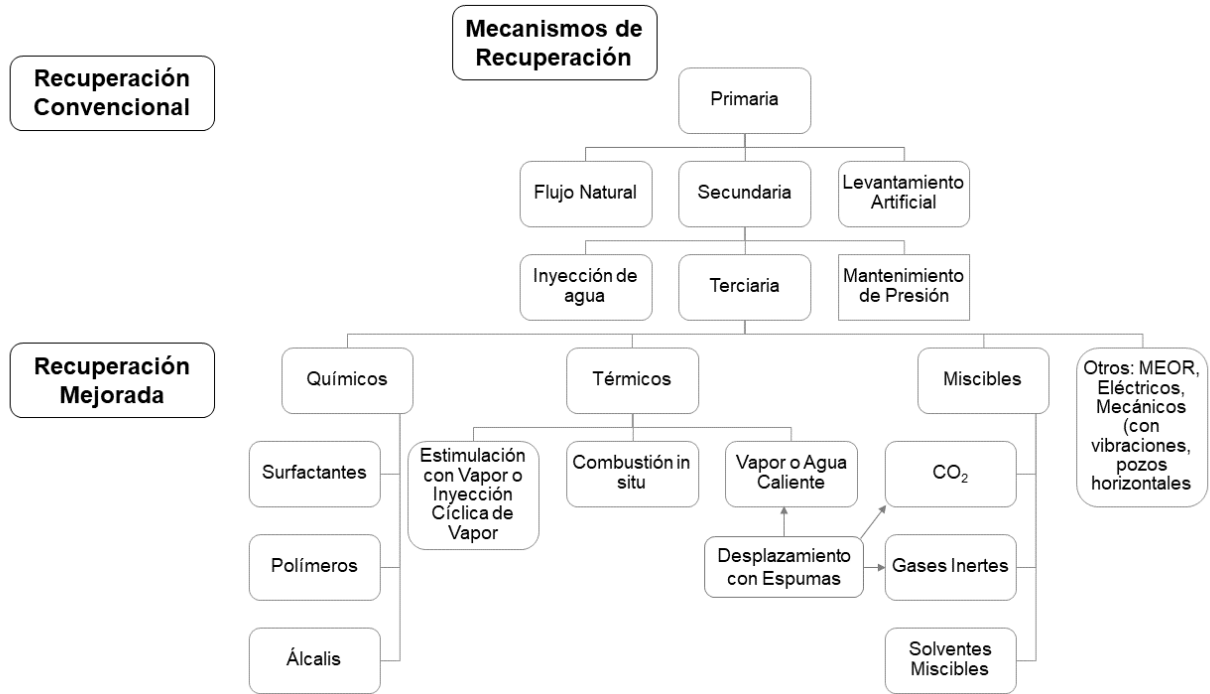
Mecanismos de Recuperación

Recuperación Convencional

Primaria

Flujo Natural

Secundaria

Levantamiento Artificial

Inyección de agua

Terciaria

Mantenimiento de Presión

Recuperación Mejorada

Químicos

Térmicos

Miscibles

Otros: MEOR, Eléctricos, Mecánicos (con vibraciones, pozos horizontales

Surfactantes

Polímeros

Álcalis

Estimulación con Vapor o Inyección Cíclica de Vapor

Combustión in situ

Vapor o Agua Caliente

Desplazamiento con Espumas

$CO_2$

Gases Inertes

Solventes Miscibles